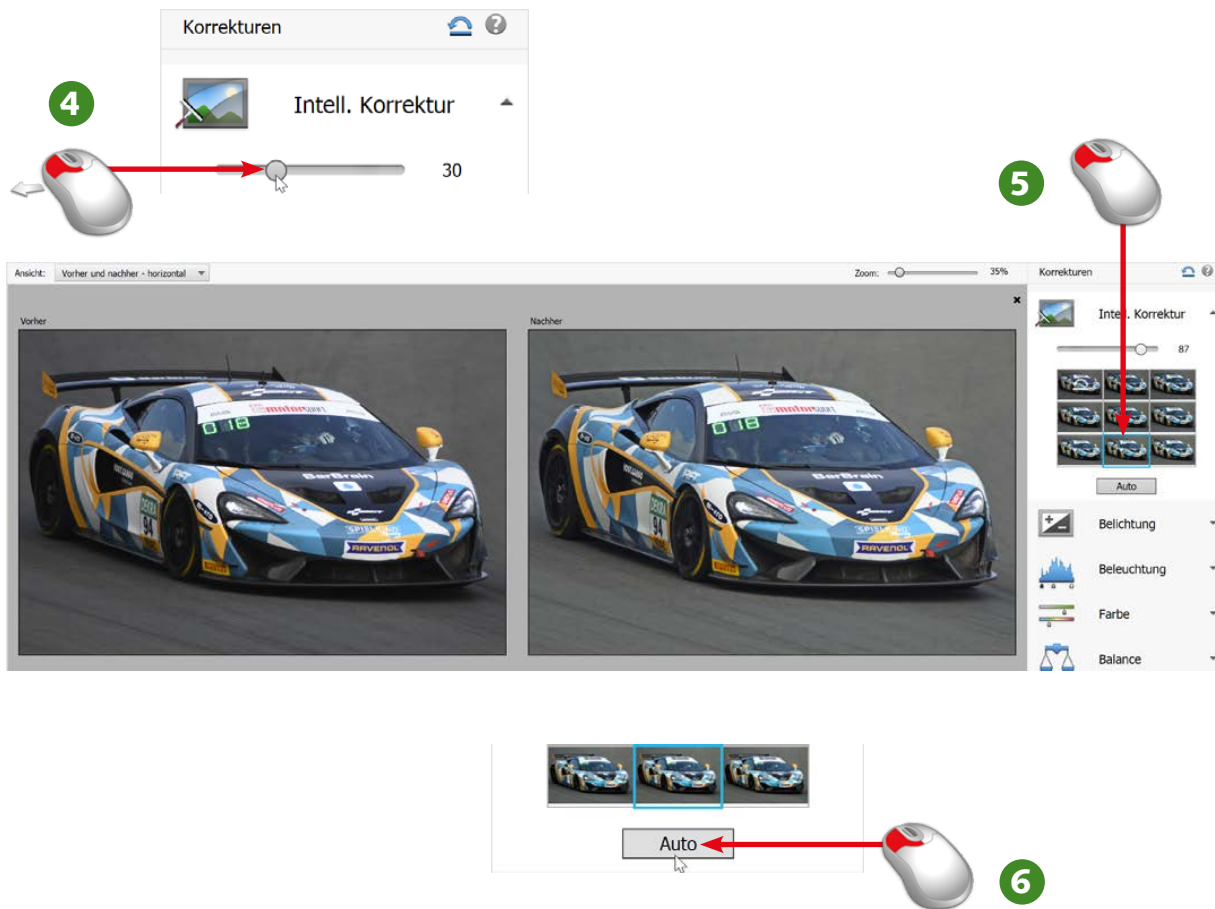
Korrekturen

4

Intell. Korrektur

30

5

Ansicht: Vorher und nachher - horizontal

Zoom: 35%

Korrekturen

Vorher

Nachher

Intell. Korrektur

87

Auto

Belichtung

Beleuchtung

Farbe

Balance

Auto

6